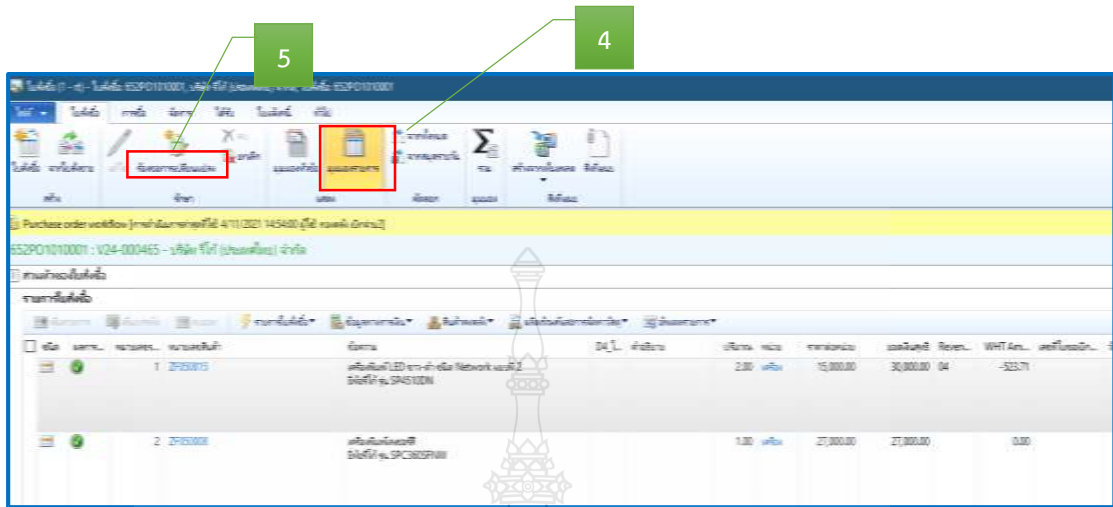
5

4

ใบสั่งซื้อ (1 - ๓) - ใบสั่งซื้อ: 652PO1010001, บริษัท รีโก้ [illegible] ใบสั่งซื้อ: 652PO1010001

ไฟล์ ใบสั่งซื้อ การซื้อ จัดการ ใส่ข้อ ใบแจ้งหนี้ ทั่วไป

ใบสั่งซื้อ จากใบสั่งขาย ข้อมูลการเปลี่ยนแปลง ยกเลิก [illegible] แสดงภาพรวม จากส่วนหัว จากบรรทัด รวม สร้างจากสินค้า สิ่งที่แนบ

สร้าง จัดการ แสดง คัดลอก ยอดรวม สิ่งที่แนบ

Purchase order workflow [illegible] 4/11/2021 14:54:00 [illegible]

652PO1010001 : V24-000465 - บริษัท รีโก้ (ประเทศไทย) จำกัด

ส่วนหัวของใบสั่งซื้อ

รายการใบสั่งซื้อ

เพิ่มรายการ เพิ่มรายการ ลบออก รายการใบสั่งซื้อ ข้อมูลทางการเงิน สินค้าคงคลัง ผลิตภัณฑ์และการจัดหาวัสดุ อัพเดตรายการ

| ชนิด | สถานะ | หมายเลขบรรทัด | หมายเลขสินค้า | ข้อความ | D4_ | คำอธิบาย | ปริมาณ | หน่วย | ราคาต่อหน่วย | ยอดเงินสุทธิ | Reven... | WHT Am... | เลขที่ใบขอซื้อ |
|---|---|---|---|---|---|---|---|---|---|---|---|---|---|
| | | 1 | ZF050015 | เครื่องพิมพ์ LED ขาว-ดำ ชนิด Network แบบที่ 2 ยี่ห้อรีโก้ รุ่น SP4510DN | | | 2.00 | เครื่อง | 15,000.00 | 30,000.00 | 04 | -523.71 | |
| | | 2 | ZF050008 | เครื่องพิมพ์เลเซอร์สี ยี่ห้อรีโก้ รุ่น SPC360SFNW | | | 1.00 | เครื่อง | 27,000.00 | 27,000.00 | | 0.00 | |